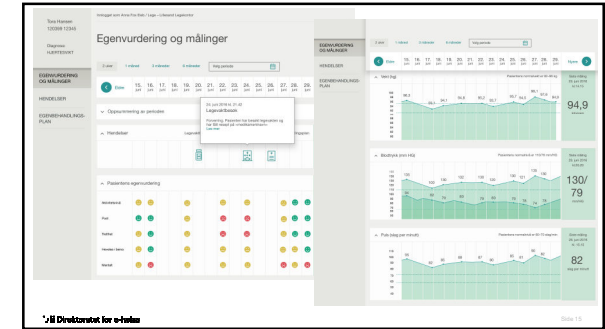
Tove Hansen
120269 12345

Diagnose:
HJERTESVIKT

EGENVURDERING OG MÅLINGER

HENDELSER

EGENBEHANDLINGSPLAN

Egenvurdering og målinger

2 uker
1 måned
3 måneder
6 måneder
Velg periode

Eldre

15. jun
16. jun
17. jun
18. jun
19. jun
20. jun
21. jun
22. jun
23. jun
24. jun
25. jun
26. jun
27. jun
28. jun
29. jun

Oppsummering av perioden

Hendelser

24. juni 2018 kl. 21:30
Legevaktbesøk
Kvalmen. Pasienten ble bedt
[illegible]
Les mer

Pasientens egenvurdering

Morfølelse
Puls
Kvalme
Hevelser i føtter
Matlyst

EGENVURDERING OG MÅLINGER

HENDELSER

EGENBEHANDLINGSPLAN

2 uker
1 måned
3 måneder
6 måneder
Velg periode

Eldre

15. jun
16. jun
17. jun
18. jun
19. jun
20. jun
21. jun
22. jun
23. jun
24. jun
25. jun
26. jun
27. jun
28. jun
29. jun

Nyere

Vekt (kg)

Siste måling 29. juni 2018 kl. 10:14

94,9

Blodtrykk (mm Hg)

Siste måling 29. juni 2018 kl. 10:14

130/79

Puls (slag per minutt)

Siste måling 29. juni 2018 kl. 10:14

82
slag per minutt

Direktoratet for e-helse

Side 15